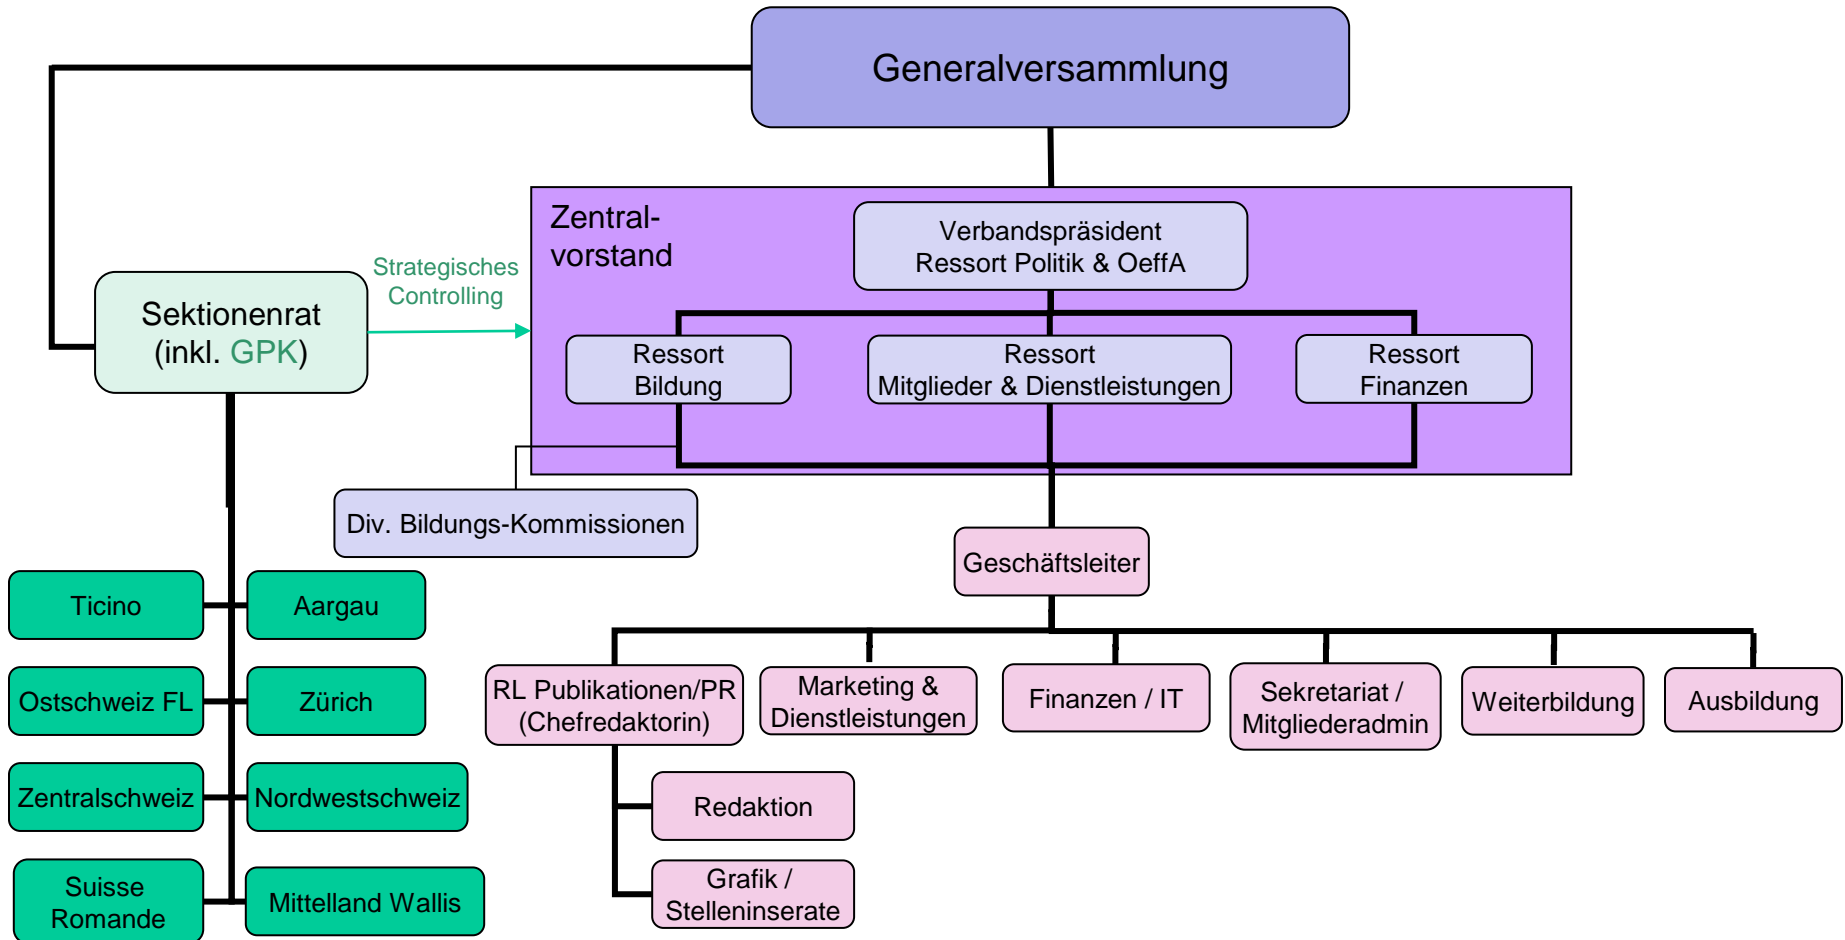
Generalversammlung

Zentralvorstand

Verbandspräsident
Ressort Politik & OeffA

Sektionenrat
(inkl. GPK)

Strategisches Controlling

Ressort Bildung

Ressort Mitglieder & Dienstleistungen

Ressort Finanzen

Div. Bildungs-Kommissionen

Geschäftsleiter

Ticino

Aargau

Ostschweiz FL

Zürich

Zentralschweiz

Nordwestschweiz

Suisse Romande

Mittelland Wallis

RL Publikationen/PR (Chefredaktorin)

Marketing & Dienstleistungen

Finanzen / IT

Sekretariat / Mitgliederadmin

Weiterbildung

Ausbildung

Redaktion

Grafik / Stelleninserate